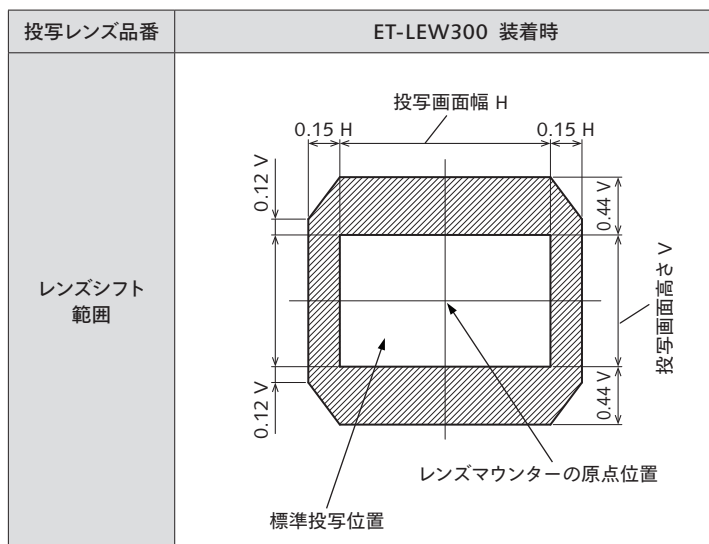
| 投写レンズ品番 | ET-LEW300 装着時 |
|---|---|
| レンズシフト範囲 | 投写画面幅 H<br>0.15 H<br>0.15 H<br>0.12 V<br>0.44 V<br>投写画面高さ V<br>0.12 V<br>0.44 V<br>レンズマウンターの原点位置<br>標準投写位置 |